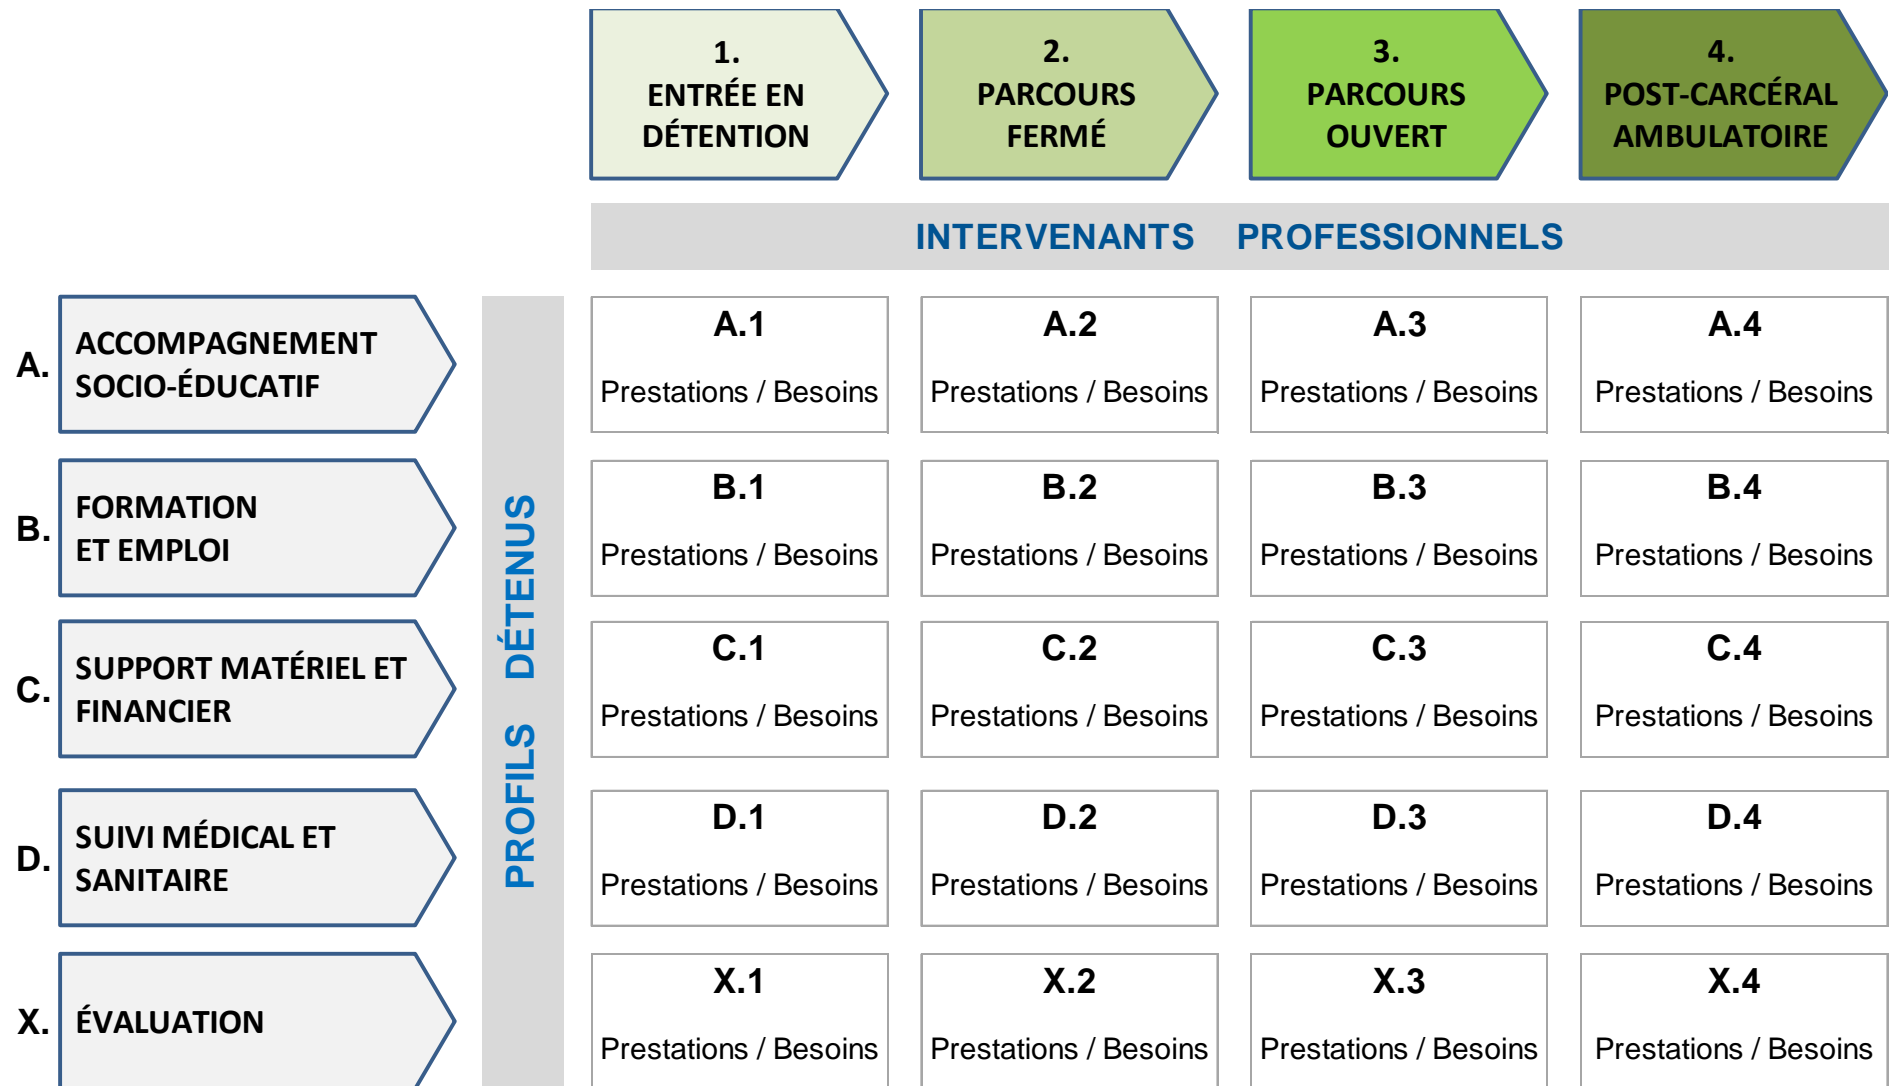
1. ENTRÉE EN DÉTENTION

2. PARCOURS FERMÉ

3. PARCOURS OUVERT

4. POST-CARCÉRAL AMBULATOIRE

INTERVENANTS PROFESSIONNELS

PROFILS DÉTENUS

|  | 1. ENTRÉE EN DÉTENTION | 2. PARCOURS FERMÉ | 3. PARCOURS OUVERT | 4. POST-CARCÉRAL AMBULATOIRE |
|---|---|---|---|---|
| A. ACCOMPAGNEMENT SOCIO-ÉDUCATIF | A.1 Prestations / Besoins | A.2 Prestations / Besoins | A.3 Prestations / Besoins | A.4 Prestations / Besoins |
| B. FORMATION ET EMPLOI | B.1 Prestations / Besoins | B.2 Prestations / Besoins | B.3 Prestations / Besoins | B.4 Prestations / Besoins |
| C. SUPPORT MATÉRIEL ET FINANCIER | C.1 Prestations / Besoins | C.2 Prestations / Besoins | C.3 Prestations / Besoins | C.4 Prestations / Besoins |
| D. SUIVI MÉDICAL ET SANITAIRE | D.1 Prestations / Besoins | D.2 Prestations / Besoins | D.3 Prestations / Besoins | D.4 Prestations / Besoins |
| X. ÉVALUATION | X.1 Prestations / Besoins | X.2 Prestations / Besoins | X.3 Prestations / Besoins | X.4 Prestations / Besoins |